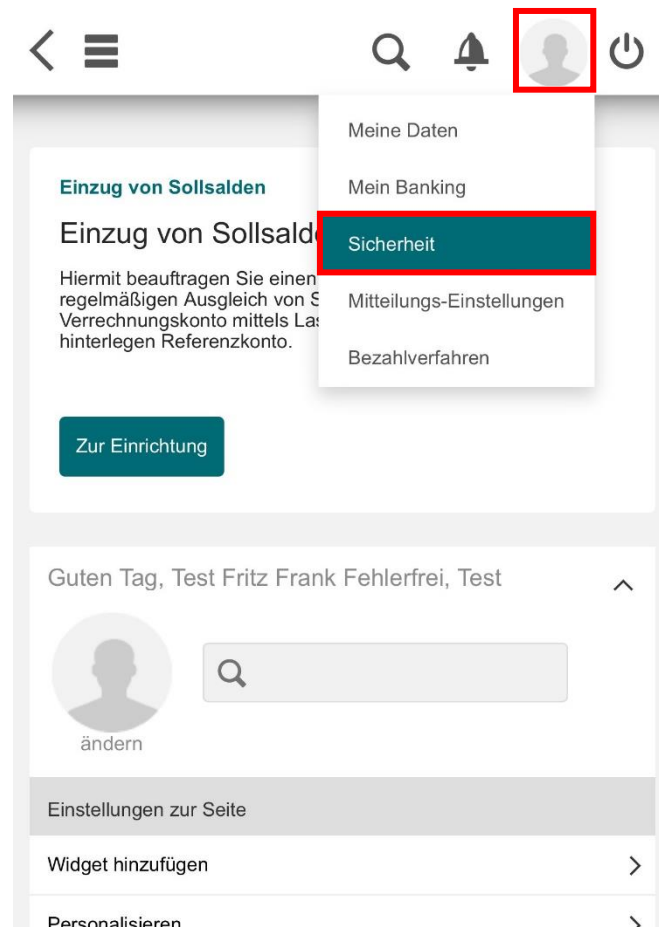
Meine Daten

Mein Banking

Sicherheit

Mitteilungs-Einstellungen

Bezahlverfahren

Einzug von Sollsalden

Einzug von Sollsalde

Hiermit beauftragen Sie einen regelmäßigen Ausgleich von S Verrechnungskonto mittels Las hinterlegen Referenzkonto.

Zur Einrichtung

Guten Tag, Test Fritz Frank Fehlerfrei, Test

ändern

Einstellungen zur Seite

Widget hinzufügen

Personalisieren